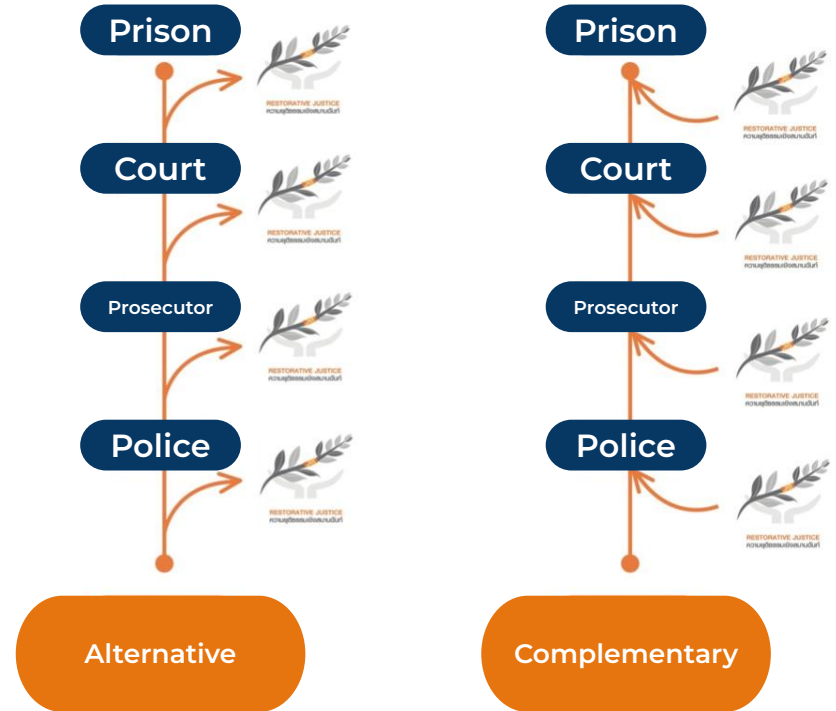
Prison

RESTORATIVE JUSTICE
ความยุติธรรมเชิงสมานฉันท์

Court

RESTORATIVE JUSTICE
ความยุติธรรมเชิงสมานฉันท์

Prosecutor

RESTORATIVE JUSTICE
ความยุติธรรมเชิงสมานฉันท์

Police

RESTORATIVE JUSTICE
ความยุติธรรมเชิงสมานฉันท์

Alternative

Prison

RESTORATIVE JUSTICE
ความยุติธรรมเชิงสมานฉันท์

Court

RESTORATIVE JUSTICE
ความยุติธรรมเชิงสมานฉันท์

Prosecutor

RESTORATIVE JUSTICE
ความยุติธรรมเชิงสมานฉันท์

Police

RESTORATIVE JUSTICE
ความยุติธรรมเชิงสมานฉันท์

Complementary